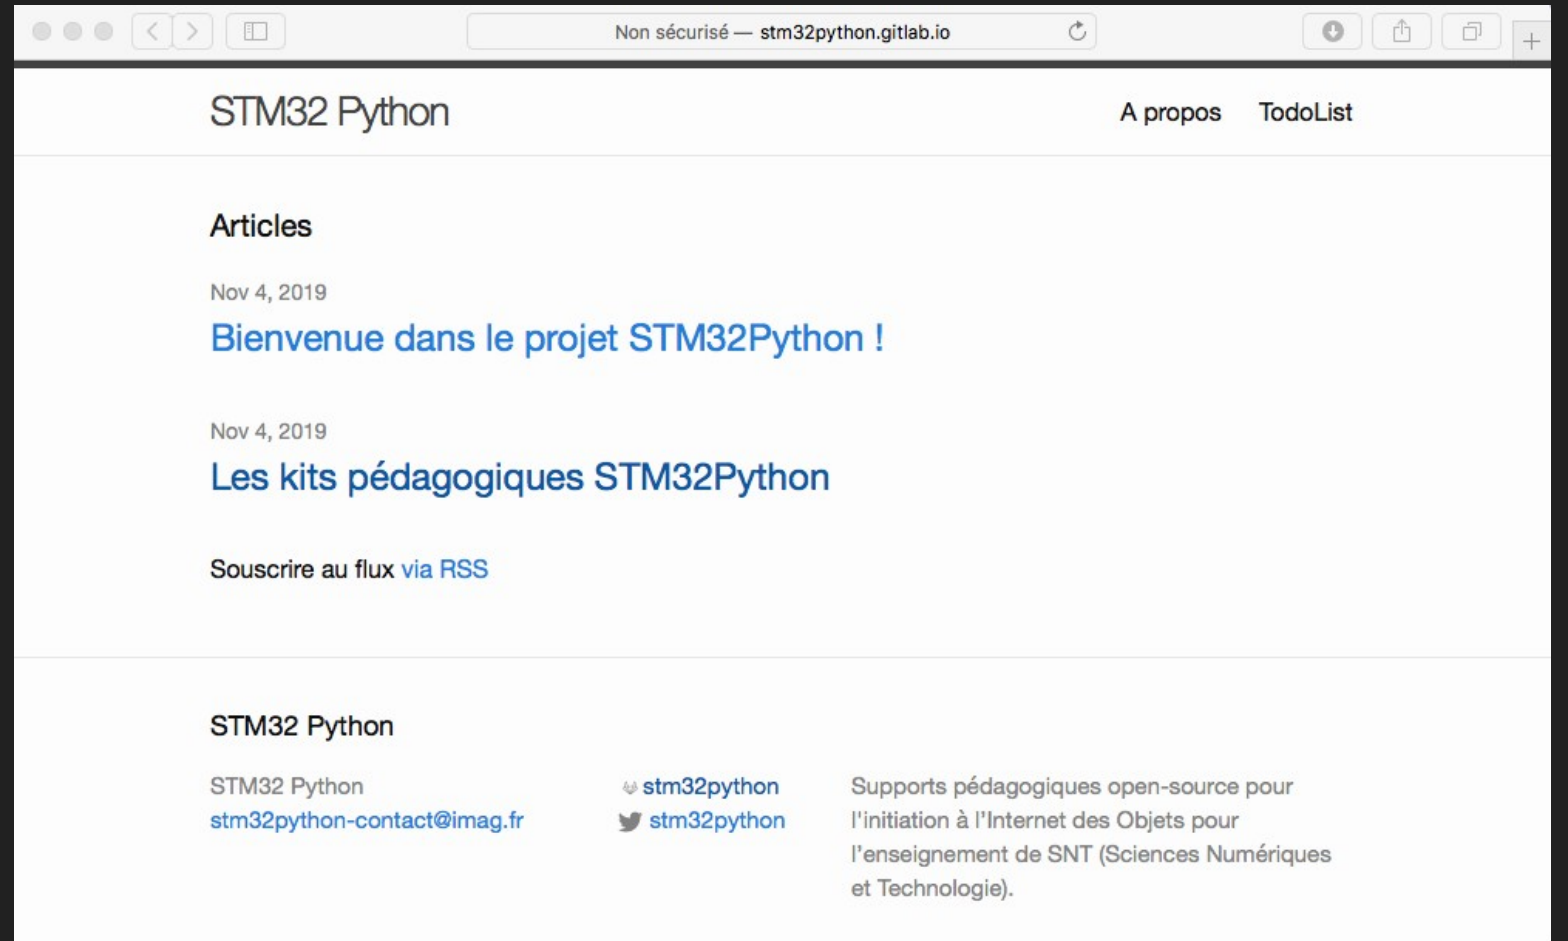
Non sécurisé — stm32python.gitlab.io

STM32 Python

A propos TodoList

Articles

Nov 4, 2019

Bienvenue dans le projet STM32Python !

Nov 4, 2019

Les kits pédagogiques STM32Python

Souscrire au flux via RSS

STM32 Python

STM32 Python
stm32python-contact@imag.fr

stm32python
stm32python

Supports pédagogiques open-source pour l'initiation à l'Internet des Objets pour l'enseignement de SNT (Sciences Numériques et Technologie).